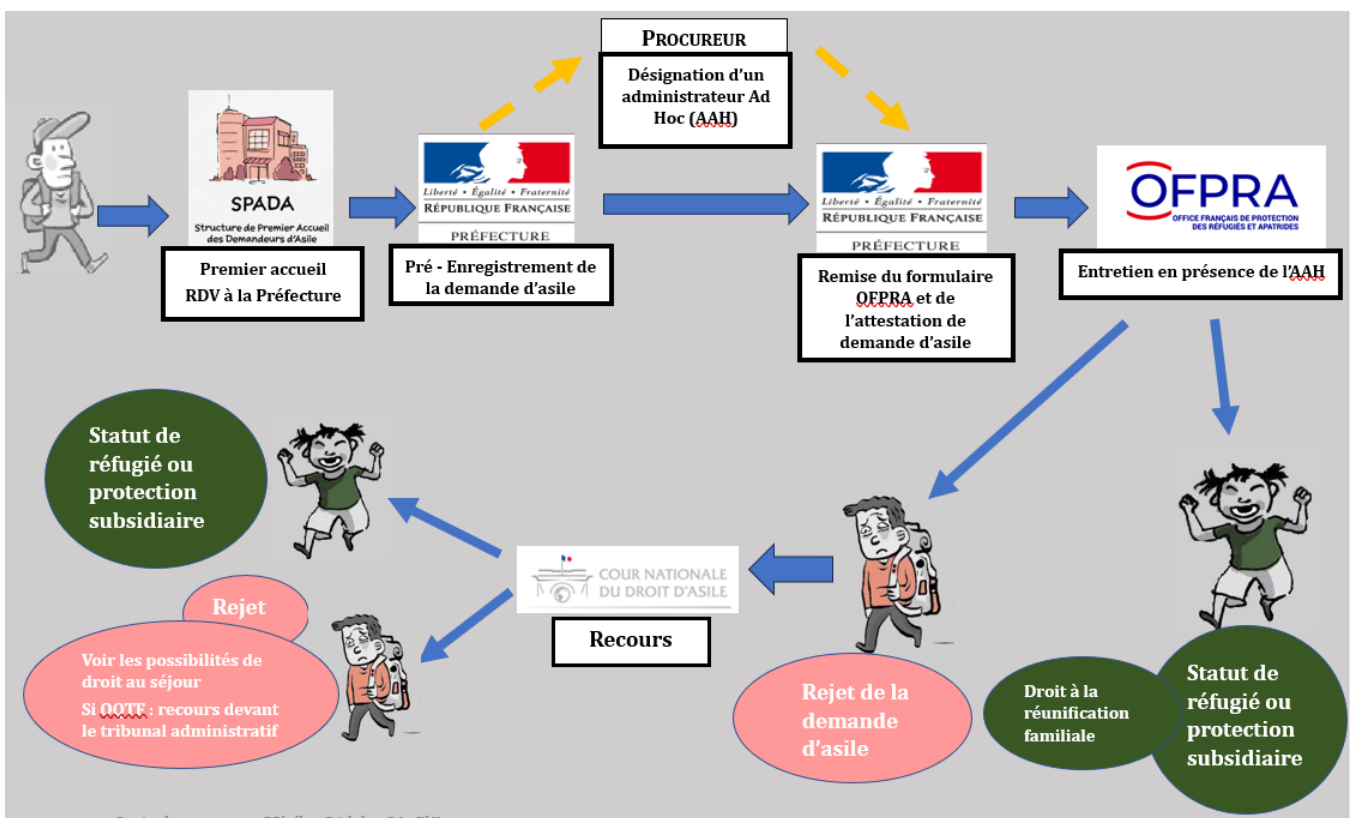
PROCUREUR

Désignation d'un administrateur Ad Hoc (AAH)

SPADA
Structure de Premier Accueil des Demandeurs d'Asile

Premier accueil RDV à la Préfecture

Liberté • Égalité • Fraternité
RÉPUBLIQUE FRANÇAISE
PRÉFECTURE

Pré - Enregistrement de la demande d'asile

Liberté • Égalité • Fraternité
RÉPUBLIQUE FRANÇAISE
PRÉFECTURE

Remise du formulaire OFPRA et de l'attestation de demande d'asile

OFPRA
OFFICE FRANÇAIS DE PROTECTION DES RÉFUGIÉS ET APATRIDES

Entretien en présence de l'AAH

Statut de réfugié ou protection subsidiaire

Rejet

Voir les possibilités de droit au séjour
Si OQTF : recours devant le tribunal administratif

COUR NATIONALE DU DROIT D'ASILE

Recours

Rejet de la demande d'asile

Droit à la réunification familiale

Statut de réfugié ou protection subsidiaire

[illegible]